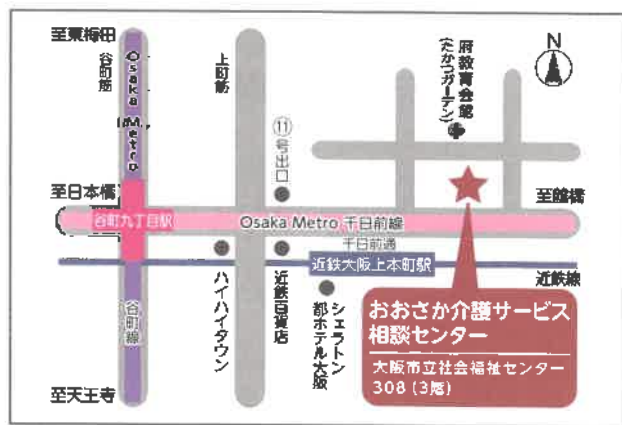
至東梅田

谷町筋

Osaka Metro

上町筋

⑪号出口

府教育会館（たかつガーデン）

N

至日本橋

谷町九丁目駅

Osaka Metro 千日前線

至鶴橋

千日前通

近鉄大阪上本町駅

近鉄線

ハイハイタウン

近鉄百貨店

シェラトン都ホテル大阪

谷町線

おおさか介護サービス相談センター

大阪市立社会福祉センター 308（3階）

至天王寺